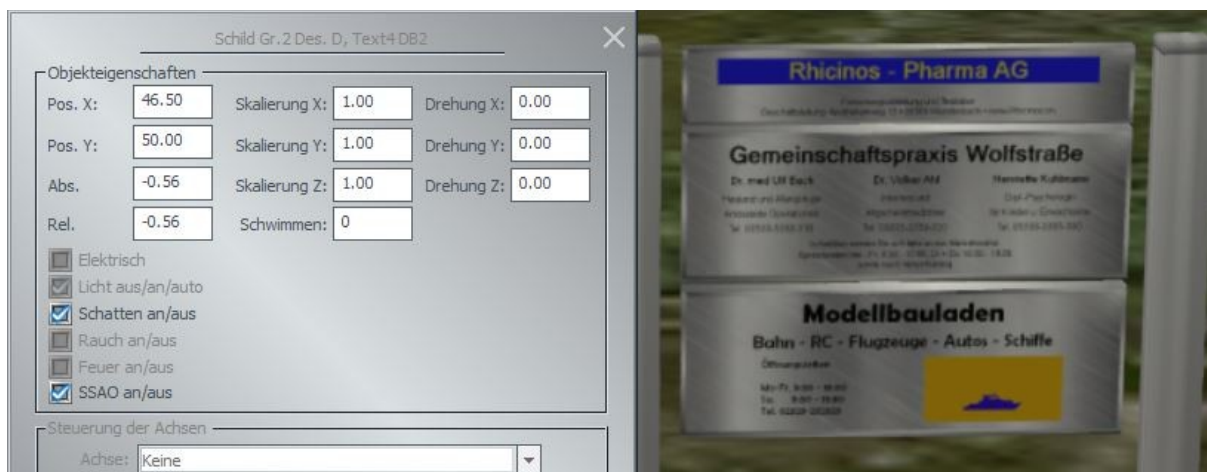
Schild Gr.2 Des. D, Text4 DB2

Objekteigenschaften

Pos. X: 46.50 Skalierung X: 1.00 Drehung X: 0.00

Pos. Y: 50.00 Skalierung Y: 1.00 Drehung Y: 0.00

Abs. -0.56 Skalierung Z: 1.00 Drehung Z: 0.00

Rel. -0.56 Schwimmen: 0

Elektrisch
Licht aus/an/auto
Schatten an/aus
Rauch an/aus
Feuer an/aus
SSAO an/aus

Steuerung der Achsen

Achse: Keine

Rhicinos - Pharma AG

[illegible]

Gemeinschaftspraxis Wolfstraße

Dr. med Ulf Bach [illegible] Dr. Volker Ahl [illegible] Henriette Kuhlmann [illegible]

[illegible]

Modellbauladen

Bahn - RC - Flugzeuge - Autos - Schiffe

Öffnungszeiten

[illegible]